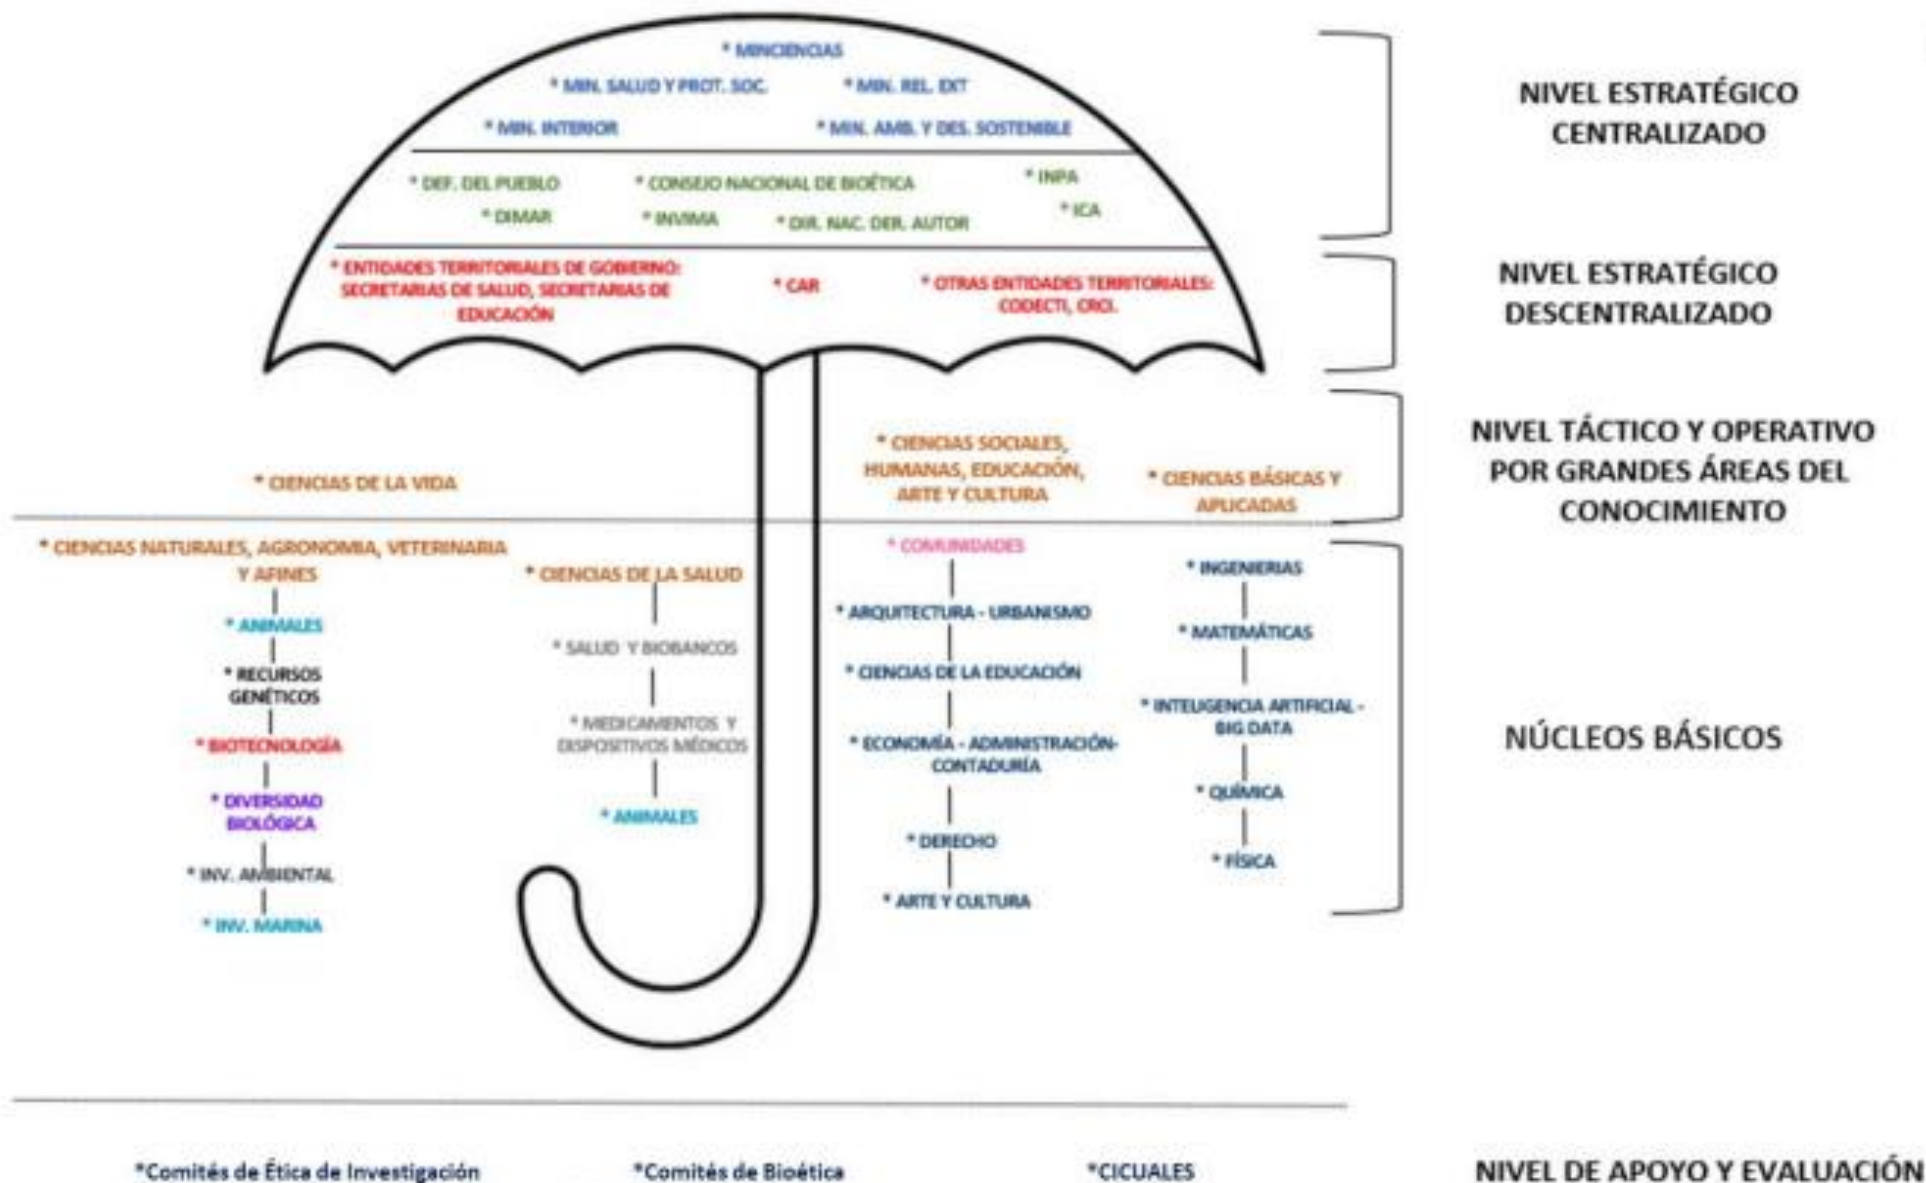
* MINCIENCIAS

* MIN. SALUD Y PROT. SOC. * MIN. REL. EXT

* MIN. INTERIOR * MIN. AMB. Y DES. SOSTENIBLE

* DEF. DEL PUEBLO * CONSEJO NACIONAL DE BIOÉTICA * INPA

* DIMAR * INVIMA * DIR. NAC. DER. AUTOR * ICA

* ENTIDADES TERRITORIALES DE GOBIERNO: SECRETARIAS DE SALUD, SECRETARIAS DE EDUCACIÓN * CAR * OTRAS ENTIDADES TERRITORIALES: CODECTI, CRCI.

NIVEL ESTRATÉGICO CENTRALIZADO

NIVEL ESTRATÉGICO DESCENTRALIZADO

* CIENCIAS DE LA VIDA

* CIENCIAS SOCIALES, HUMANAS, EDUCACIÓN, ARTE Y CULTURA

* CIENCIAS BÁSICAS Y APLICADAS

NIVEL TÁCTICO Y OPERATIVO POR GRANDES ÁREAS DEL CONOCIMIENTO

* CIENCIAS NATURALES, AGRONOMIA, VETERINARIA Y AFINES

* ANIMALES

* RECURSOS GENÉTICOS

* BIOTECNOLOGÍA

* DIVERSIDAD BIOLÓGICA

* INV. AMBIENTAL

* INV. MARINA

* CIENCIAS DE LA SALUD

* SALUD Y BIOBANCOS

* MEDICAMENTOS Y DISPOSITIVOS MÉDICOS

* ANIMALES

* COMUNIDADES

* ARQUITECTURA - URBANISMO

* CIENCIAS DE LA EDUCACIÓN

* ECONOMÍA - ADMINISTRACIÓN- CONTADURÍA

* DERECHO

* ARTE Y CULTURA

* INGENIERIAS

* MATEMÁTICAS

* INTELIGENCIA ARTIFICIAL - BIG DATA

* QUÍMICA

* FÍSICA

NÚCLEOS BÁSICOS

*Comités de Ética de Investigación *Comités de Bioética *CICUALES

NIVEL DE APOYO Y EVALUACIÓN